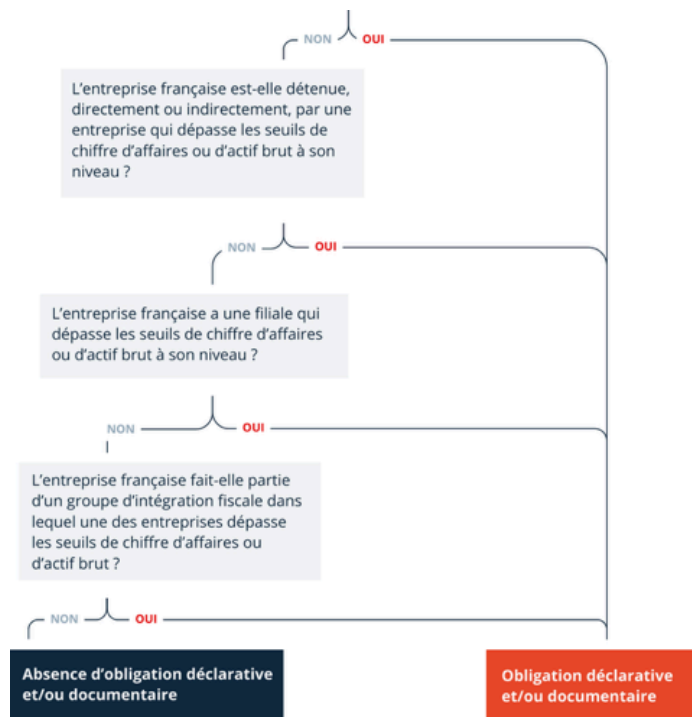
NON OUI

L’entreprise française est-elle détenue, directement ou indirectement, par une entreprise qui dépasse les seuils de chiffre d’affaires ou d’actif brut à son niveau ?

NON OUI

L’entreprise française a une filiale qui dépasse les seuils de chiffre d’affaires ou d’actif brut à son niveau ?

NON OUI

L’entreprise française fait-elle partie d’un groupe d’intégration fiscale dans lequel une des entreprises dépasse les seuils de chiffre d’affaires ou d’actif brut ?

NON OUI

Absence d’obligation déclarative et/ou documentaire

Obligation déclarative et/ou documentaire